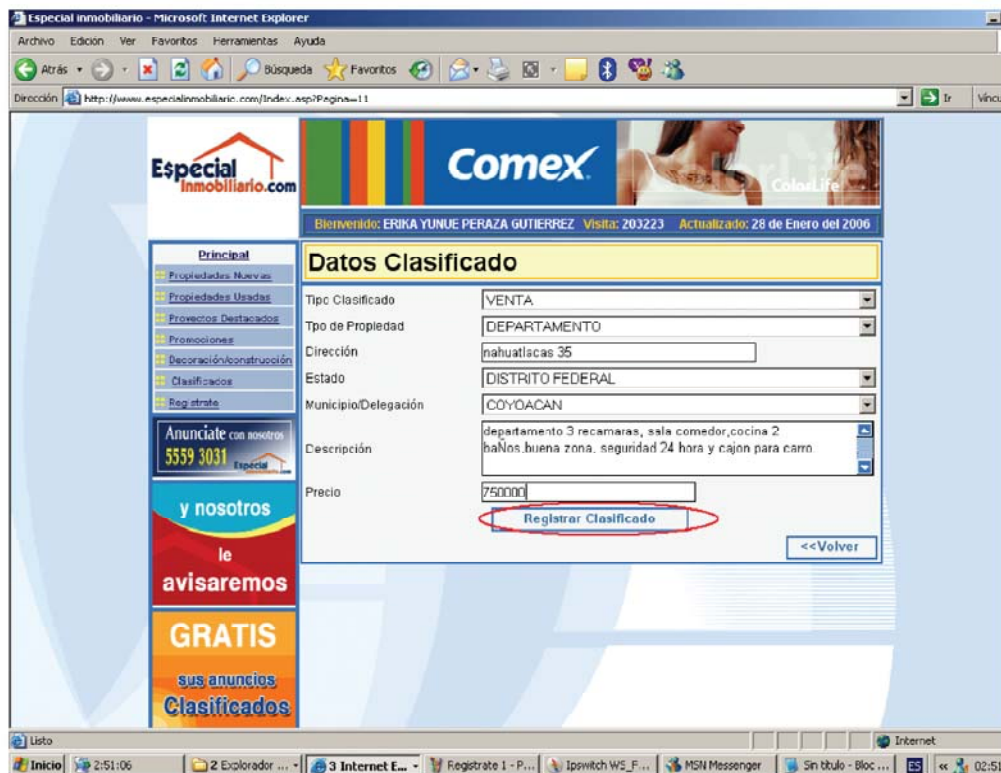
Especial inmobiliario - Microsoft Internet Explorer

Archivo Edición Ver Favoritos Herramientas Ayuda

Atrás Búsqueda Favoritos

Dirección http://www.especialinmobiliario.com/Index.asp?Pagina=11 Ir Víncu

Especial Inmobiliario.com

Comex ColorLife

Bienvenido: ERIKA YUNUE PERAZA GUTIERREZ Visita: 203223 Actualizado: 28 de Enero del 2006

Principal
Propiedades Nuevas
Propiedades Usadas
Proyectos Destacados
Promociones
Decoración/construcción
Clasificados
Registrate

Anunciate con nosotros 5559 3031 Especial

y nosotros le avisaremos

GRATIS sus anuncios Clasificados

Datos Clasificado

| | |
|---|---|
| Tipo Clasificado | VENTA |
| Tpo de Propiedad | DEPARTAMENTO |
| Dirección | nahuatlacas 35 |
| Estado | DISTRITO FEDERAL |
| Municipio/Delegación | COYOACAN |
| Descripción | departamento 3 recamaras, sala comedor,cocina 2 baÑos,buena zona, seguridad 24 hora y cajon para carro. |
| Precio | 750000 |

Registrar Clasificado

<<Volver

Listo Internet

Inicio 2:51:06 2 Explorador ... 3 Internet E... Registrate 1 - P... Ipswitch WS_F... MSN Messenger Sin título - Bloc ... ES 02:51